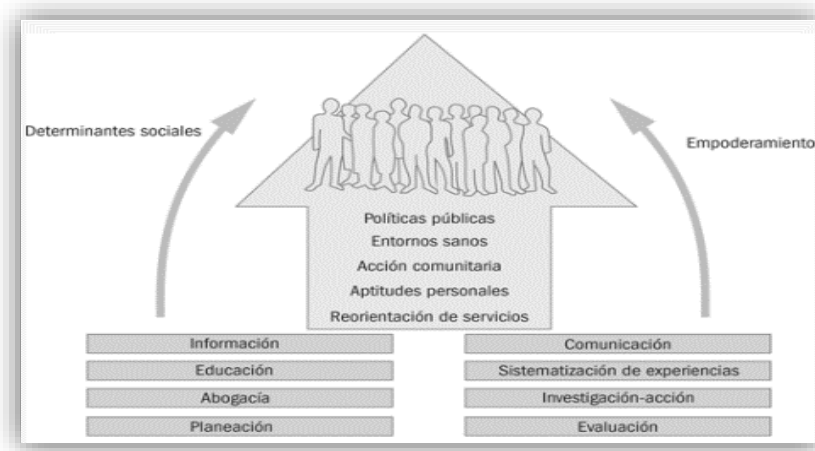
Determinantes sociales

Empoderamiento

Políticas públicas
Entornos sanos
Acción comunitaria
Aptitudes personales
Reorientación de servicios

Información
Educación
Abogacía
Planeación

Comunicación
Sistematización de experiencias
Investigación-acción
Evaluación